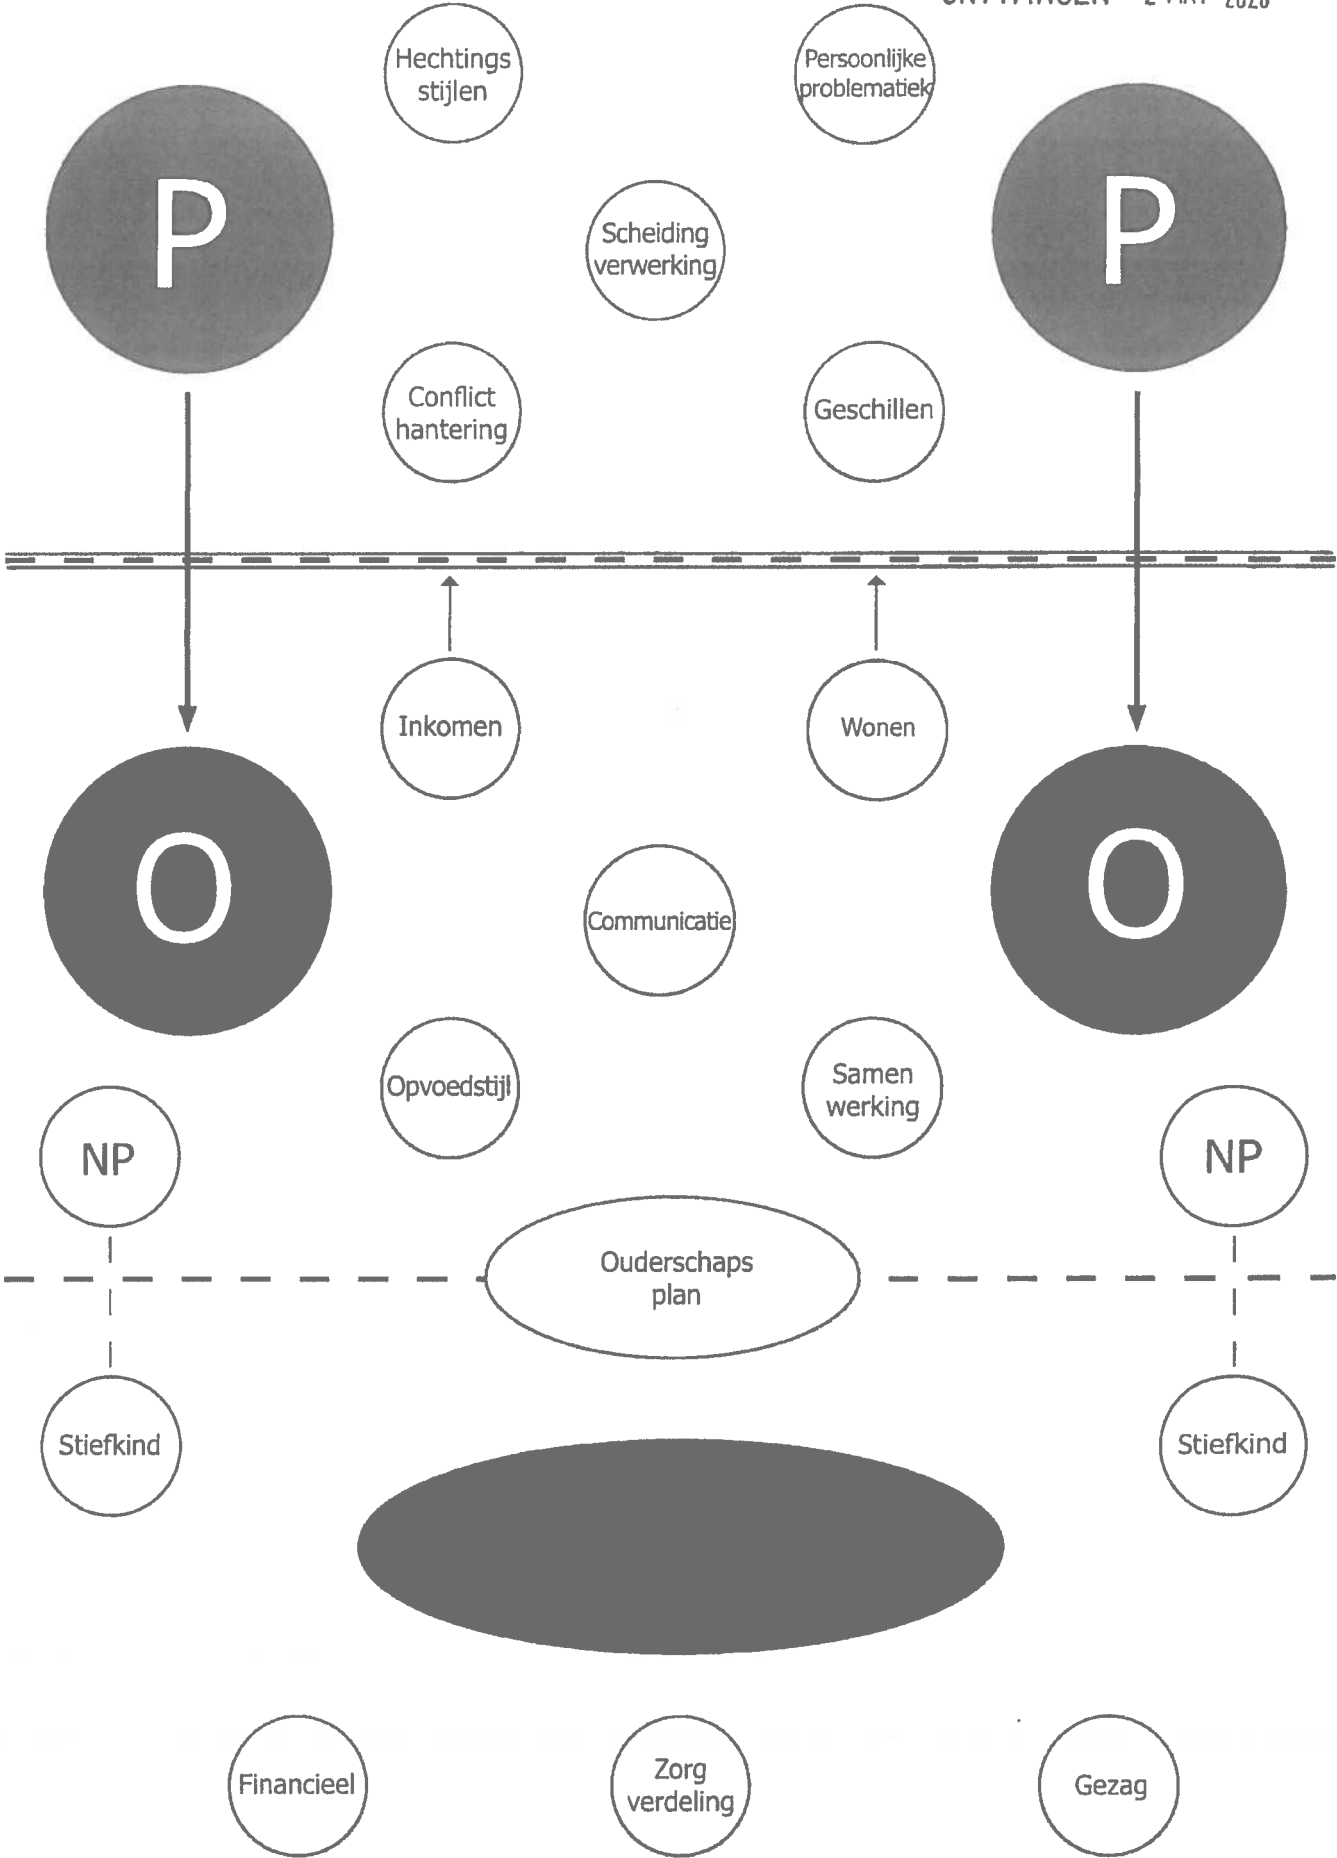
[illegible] 2 MAY 2020

Hechtings stijlen

Persoonlijke problematiek

P

P

Scheiding verwerking

Conflict hantering

Geschillen

Inkomen

Wonen

O

O

Communicatie

Opvoedstijl

Samen werking

NP

NP

Ouderschaps plan

Stiefkind

Stiefkind

Financieel

Zorg verdeling

Gezag